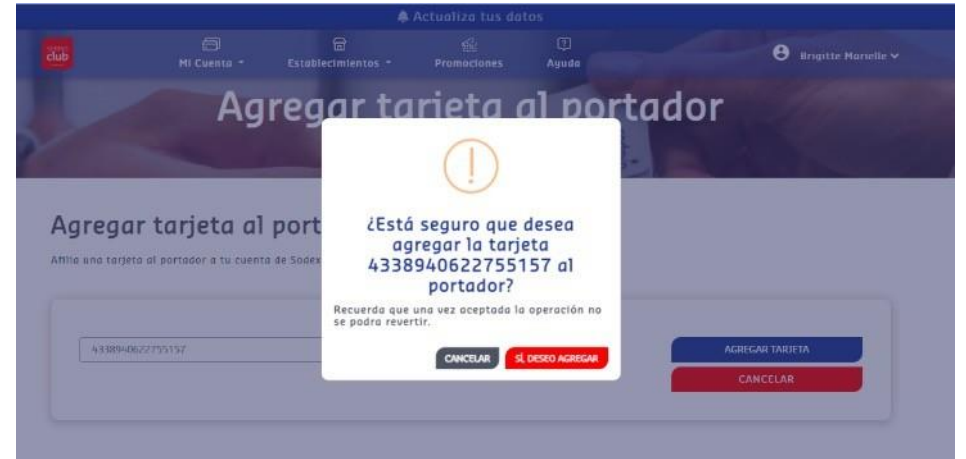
Actualiza tus datos

club

Mi Cuenta

Establecimientos

Promociones

Ayuda

Brigitte Marselle

Agregar tarjeta al portador

Agregar tarjeta al port

Afilia una tarjeta al portador a tu cuenta de Sodex

4338940622755157

¿Está seguro que desea agregar la tarjeta 4338940622755157 al portador?

Recuerda que una vez aceptada la operación no se podra revertir.

CANCELAR

SÍ, DESEO AGREGAR

AGREGAR TARJETA

CANCELAR